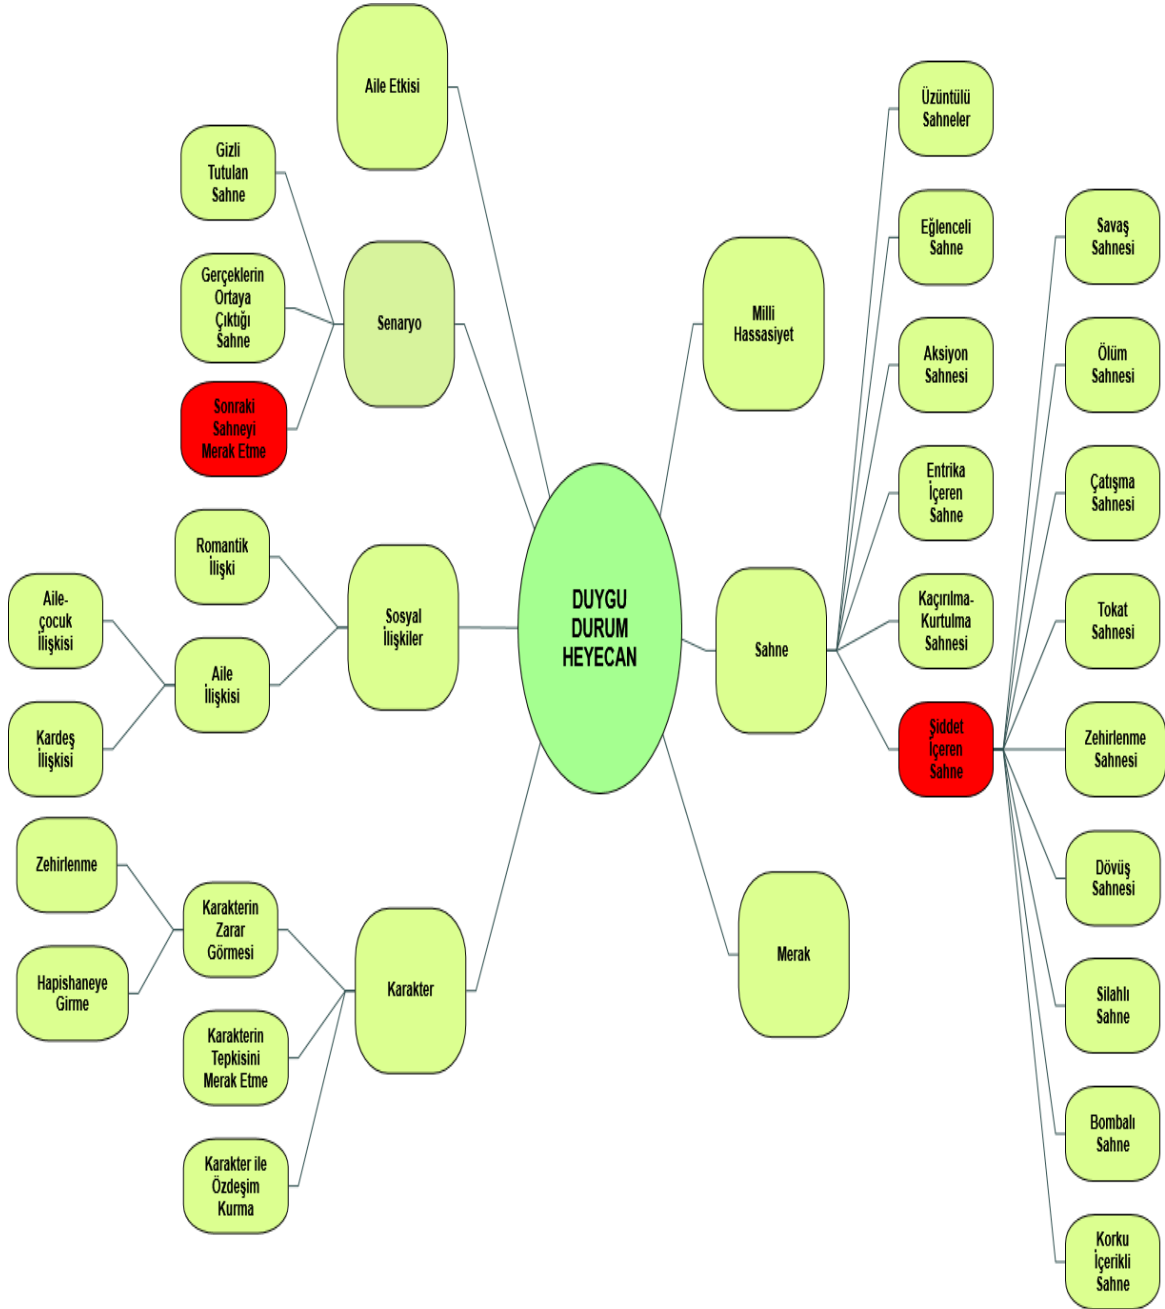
Aile Etkisi

Gizli Tutulan Sahne

Gerçeklerin Ortaya Çıktığı Sahne

Senaryo

Sonraki Sahneyi Merak Etme

Milli Hassasiyet

Üzüntülü Sahneler

Eğlenceli Sahne

Savaş Sahnesi

Aksiyon Sahnesi

Ölüm Sahnesi

Romantik İlişki

Entrika İçeren Sahne

Çatışma Sahnesi

Aile-çocuk İlişkisi

Sosyal İlişkiler

DUYGU DURUM HEYECAN

Sahne

Kaçırılma-Kurtulma Sahnesi

Tokat Sahnesi

Aile İlişkisi

Kardeş İlişkisi

Şiddet İçeren Sahne

Zehirlenme Sahnesi

Zehirlenme

Karakterin Zarar Görmesi

Dövüş Sahnesi

Hapishaneye Girme

Karakter

Merak

Silahlı Sahne

Karakterin Tepkisini Merak Etme

Bombalı Sahne

Karakter ile Özdeşim Kurma

Korku İçerikli Sahne